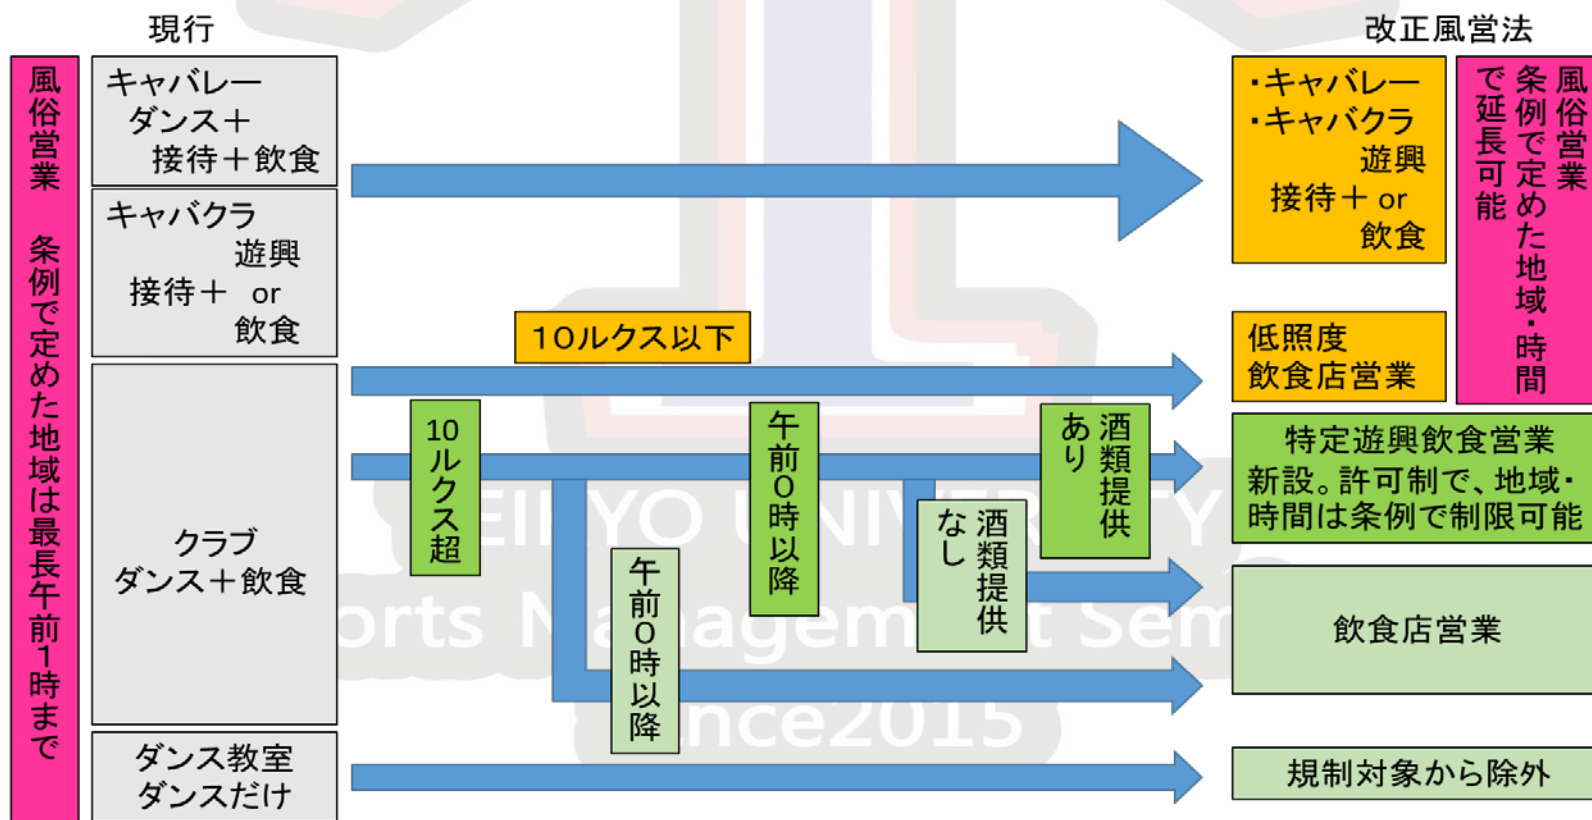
現行

改正風営法

風俗営業 条例で定めた地域は最長午前1時まで

キャバレー
ダンス＋
接待＋飲食

キャバクラ
遊興
接待＋ or
飲食

クラブ
ダンス＋飲食

ダンス教室
ダンスだけ

10ルクス以下

10ルクス超

午前0時以降

午前0時以降

酒類提供あり

酒類提供なし

・キャバレー
・キャバクラ
遊興
接待＋ or
飲食

風俗営業 条例で定めた地域・時間で延長可能

低照度
飲食店営業

特定遊興飲食営業
新設。許可制で、地域・時間は条例で制限可能

飲食店営業

規制対象から除外

EIYO UNIVERSITY
Sports Management Seminar
Since2015